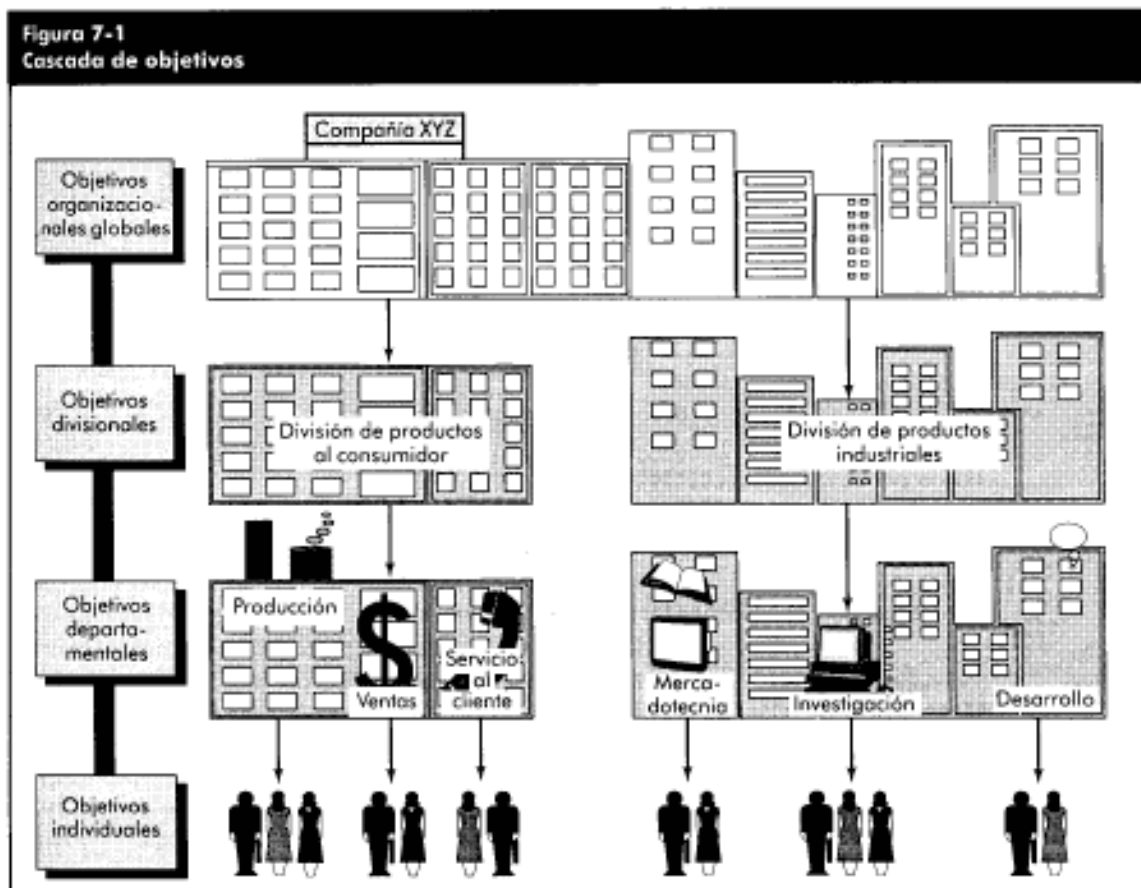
Figura 7-1
Cascada de objetivos

Objetivos organizacionales globales

Objetivos divisionales

Objetivos departamentales

Objetivos individuales

Compañía XYZ

División de productos al consumidor

División de productos industriales

Producción

Ventas

Servicio al cliente

Mercadotecnia

Investigación

Desarrollo